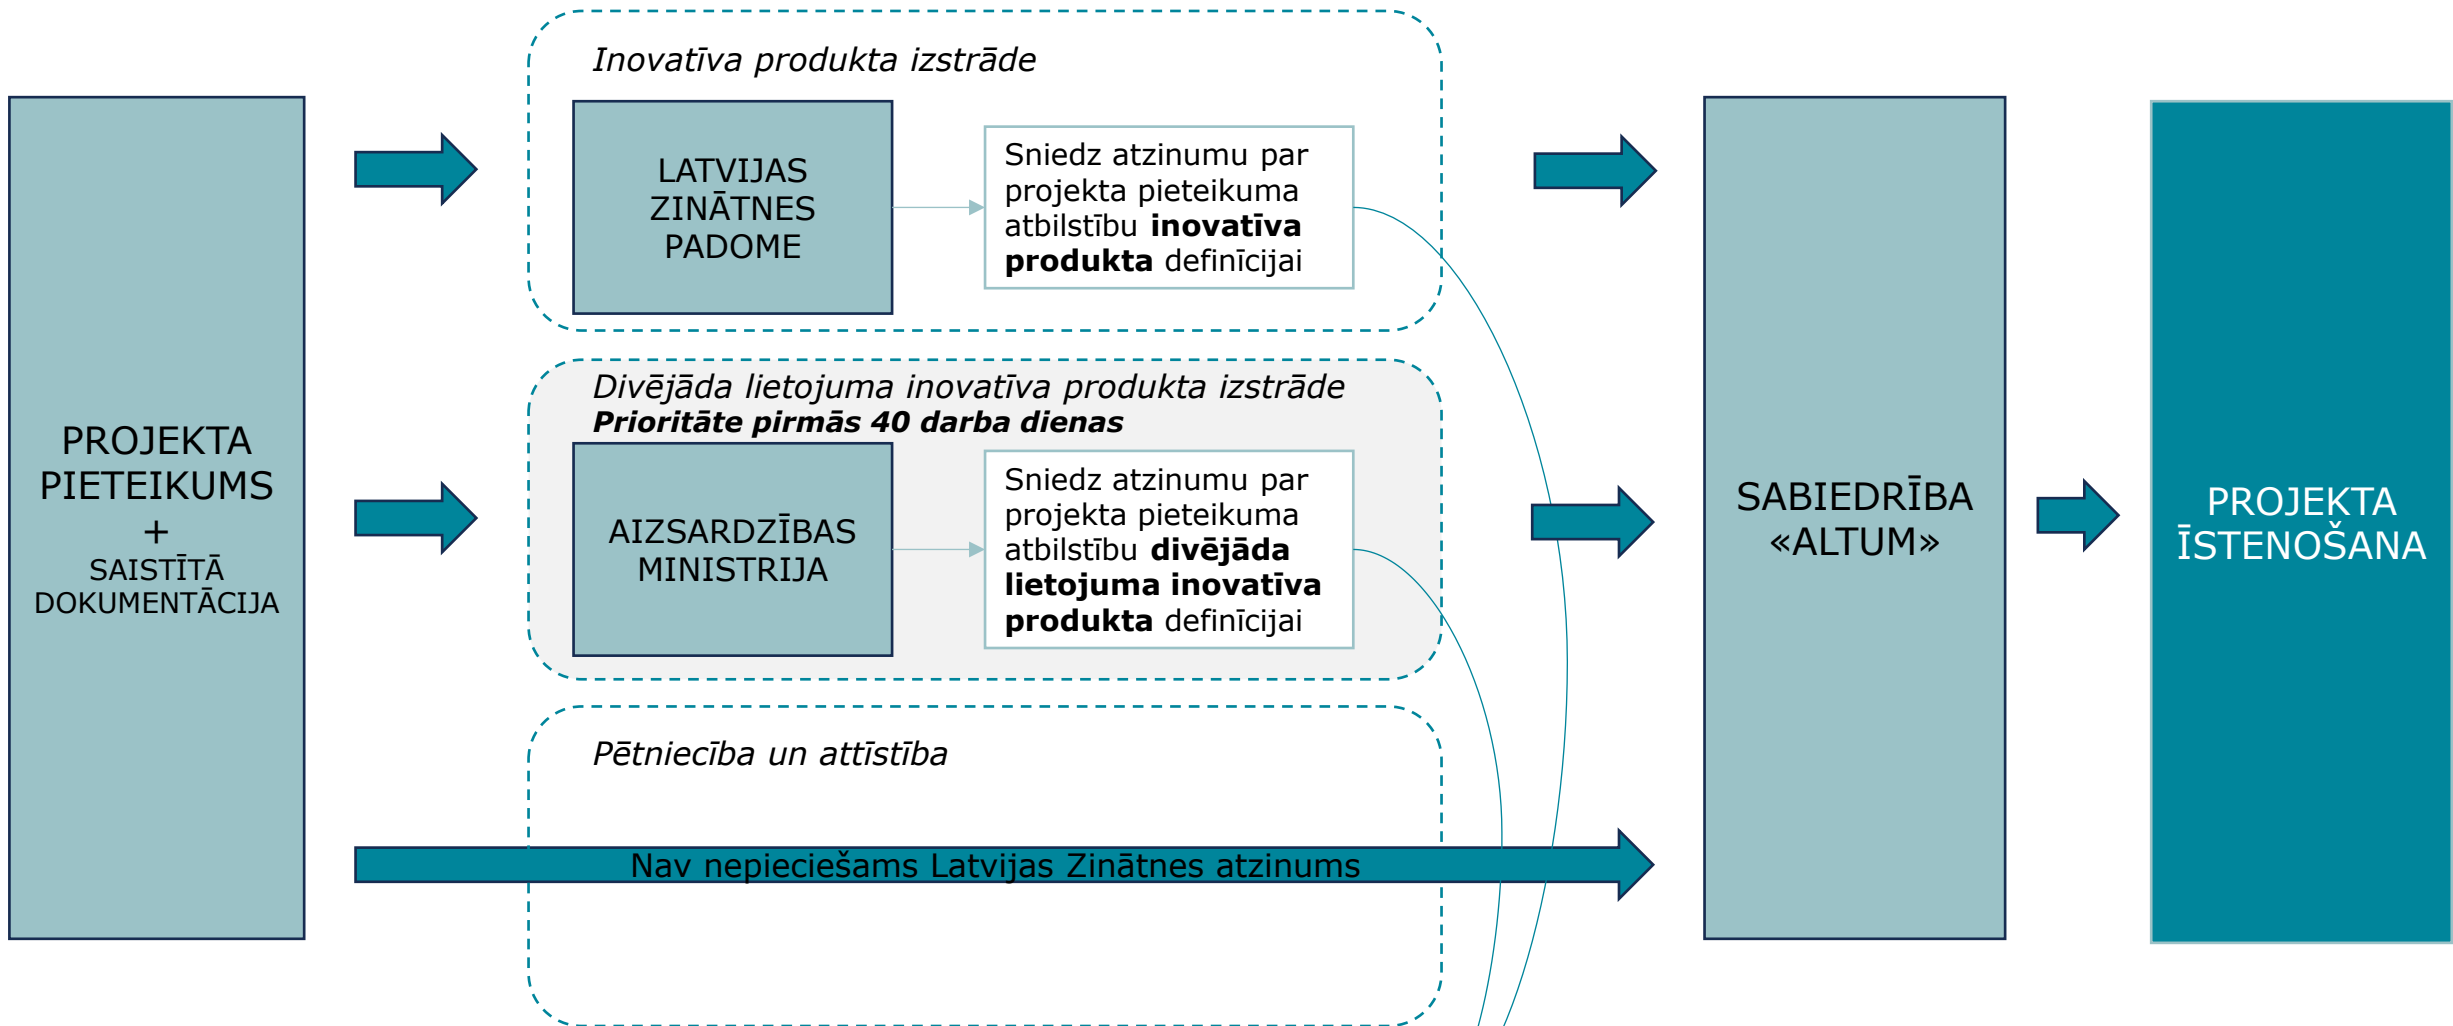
PROJEKTA PIETEIKUMS + SAISTĪTĀ DOKUMENTĀCIJA

Inovatīva produkta izstrāde

LATVIJAS ZINĀTNES PADOME

Sniedz atzinumu par projekta pieteikuma atbilstību **inovatīva produkta** definīcijai

Divējāda lietojuma inovatīva produkta izstrāde
***Prioritāte pirmās 40 darba dienas***

AIZSARDZĪBAS MINISTRIJA

Sniedz atzinumu par projekta pieteikuma atbilstību **divējāda lietojuma inovatīva produkta** definīcijai

Pētniecība un attīstība

Nav nepieciešams Latvijas Zinātnes atzinums

SABIEDRĪBA «ALTUM»

PROJEKTA ĪSTENOŠANA